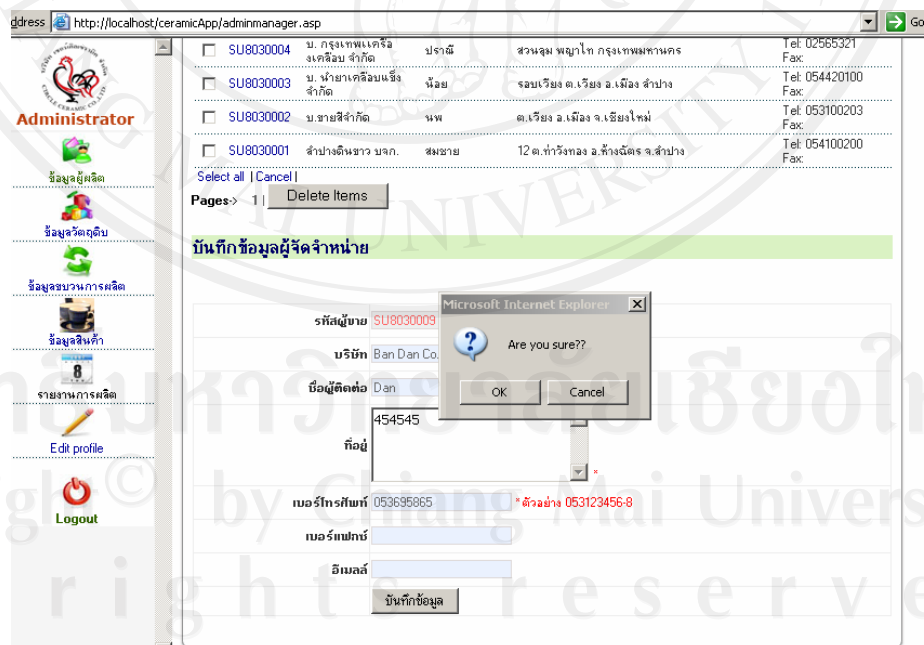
ddress http://localhost/ceramicApp/adminmanager.asp Go

CIRCLE CERAMIC CO.,LTD

Administrator

ข้อมูลผู้ผลิต

ข้อมูลวัตถุดิบ

ข้อมูลขบวนการผลิต

ข้อมูลสินค้า

รายงานการผลิต

Edit profile

Logout

| | | | | | |
|---|---|---|---|---|---|
| ☐ | SU8030004 | บ. กรุงเทพเครื่องเคลือบ จำกัด | ปราณี | สวนลุม พญาไท กรุงเทพมหานคร | Tel: 02565321 Fax: |
| ☐ | SU8030003 | บ. นำยาเคลือบแข็ง จำกัด | น้อย | รอบเวียง ต.เวียง อ.เมือง ลำปาง | Tel: 054420100 Fax: |
| ☐ | SU8030002 | บ.ชายสีจำกัด | นพ | ต.เวียง อ.เมือง จ.เชียงใหม่ | Tel: 053100203 Fax: |
| ☐ | SU8030001 | ลำปางดินขาว บจก. | สมชาย | 12 ต.ท่าวังทอง อ.ห้างฉัตร จ.ลำปาง | Tel: 054100200 Fax: |

Select all | Cancel |

Pages-> 1 | Delete Items

บันทึกข้อมูลผู้จัดจำหน่าย

รหัสผู้ขาย SU8030009

บริษัท Ban Dan Co.

ชื่อผู้ติดต่อ Dan

ที่อยู่ 454545 *

เบอร์โทรศัพท์ 053695865 *ตัวอย่าง 053123456-8

เบอร์แฟกซ์

อีเมลล์

บันทึกข้อมูล

Microsoft Internet Explorer

Are you sure??

OK Cancel

มหาวิทยาลัยเชียงใหม่
by Chiang Mai University
All rights reserved